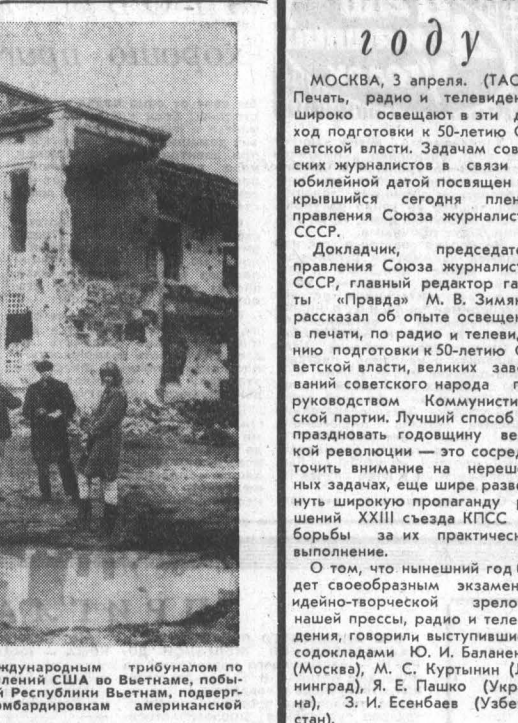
году

МОСКВА, 3 апреля. (ТАС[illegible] Печать, радио и телевиден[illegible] широко освещают в эти д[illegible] ход подготовки к 50-летию С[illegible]ветской власти. Задачам сов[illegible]ских журналистов в связи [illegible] юбилейной датой посвящен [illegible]крывшийся сегодняплен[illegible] правления Союза журналист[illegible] СССР.

Докладчик, председате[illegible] правления Союза журналист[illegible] СССР, главный редактор га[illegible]ты «Правда» М. В. Зимян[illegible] рассказал об опыте освещен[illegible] в печати, по радио и телеви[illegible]нию подготовки к 50-летию С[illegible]ветской власти, великих заво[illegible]ваний советского народа п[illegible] руководством Коммунисти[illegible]ской партии. Лучший способ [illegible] праздновать годовщину ве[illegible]кой революции — это сосре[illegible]точить внимание на нереш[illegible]ных задачах, еще шире разве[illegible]нуть широкую пропаганду р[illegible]шений XXIII съезда КПСС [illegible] борьбы за их практическ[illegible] выполнение.

О том, что нынешний год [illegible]дет своеобразным экзамен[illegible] идейно-творческой зрело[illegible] нашей прессы, радио и теле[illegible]дения, говорили выступивши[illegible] содокладами Ю. И. Баланен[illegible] (Москва), М. С. Куртынин (Л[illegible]нинград), Я. Е. Пашко (Укр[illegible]на), З. И. Есенбаев (Узбе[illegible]стан).

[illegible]ждународным трибуналом по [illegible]лений США во Вьетнаме, побы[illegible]й Республики Вьетнам, подверг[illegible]омбардировкам американской